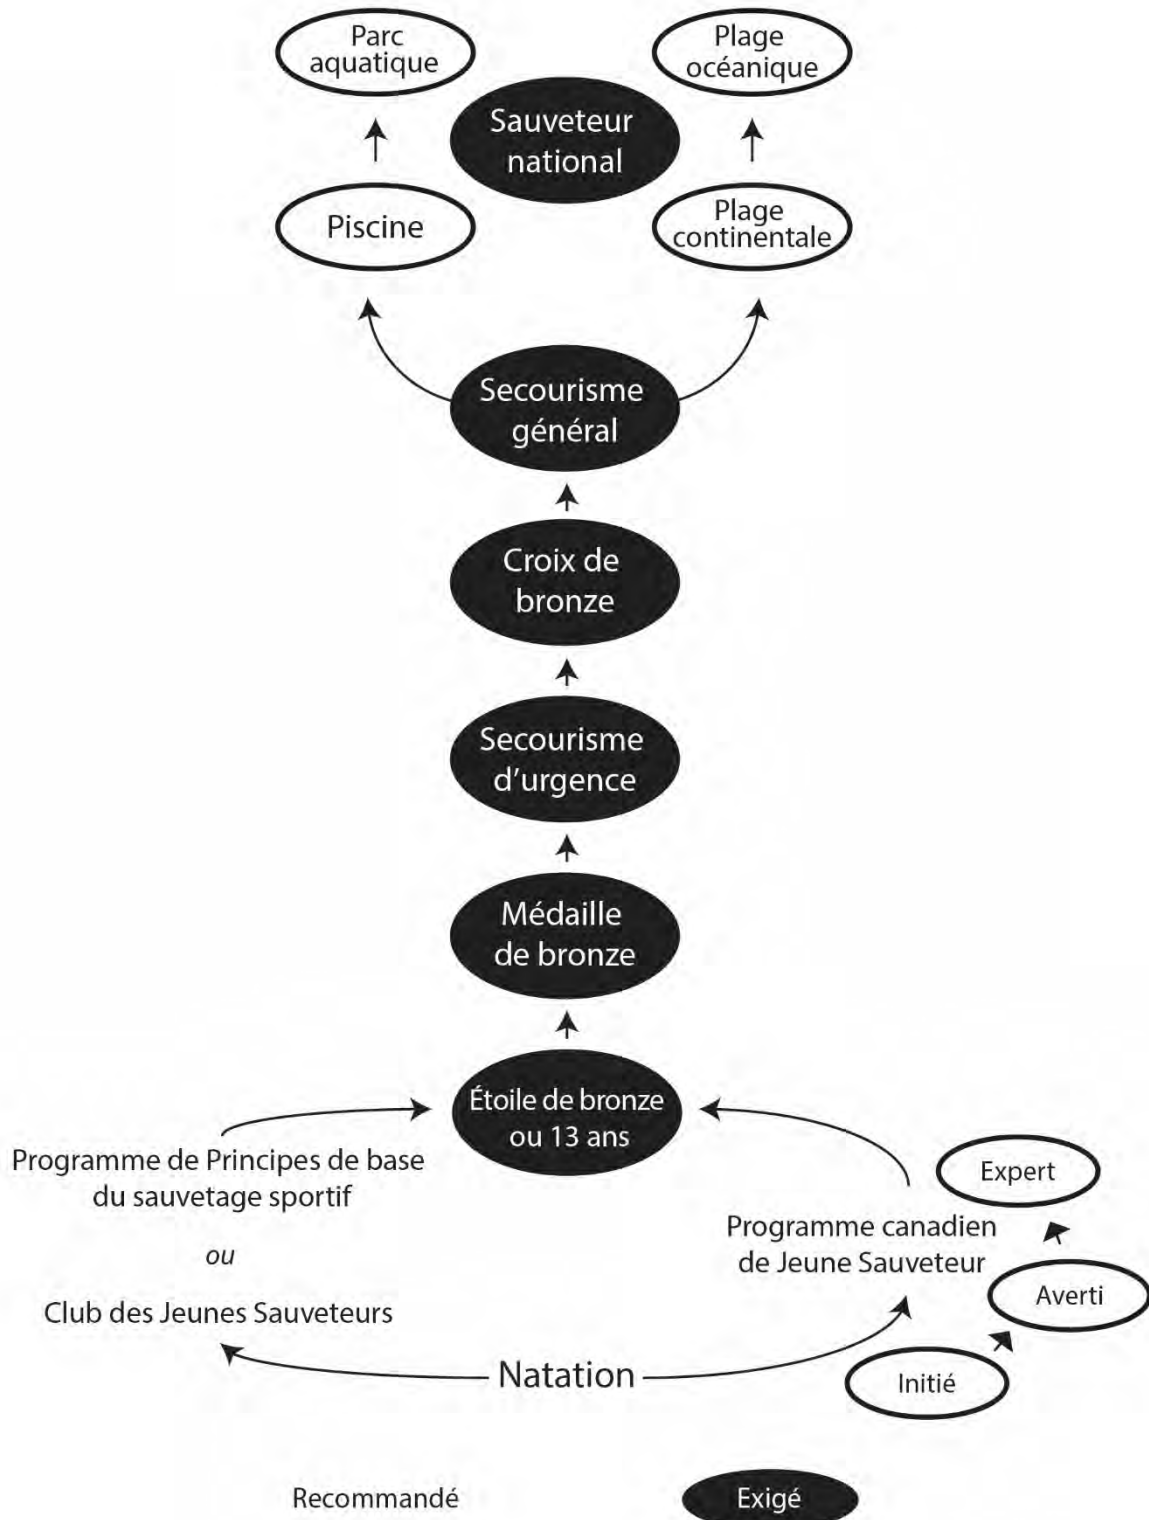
Parc aquatique

Plage océanique

Sauveteur national

Piscine

Plage continentale

Secourisme général

Croix de bronze

Secourisme d'urgence

Médaille de bronze

Étoile de bronze ou 13 ans

Programme de Principes de base du sauvetage sportif

*ou*

Club des Jeunes Sauveteurs

Expert

Programme canadien de Jeune Sauveteur

Averti

Natation

Initié

Recommandé

Exigé